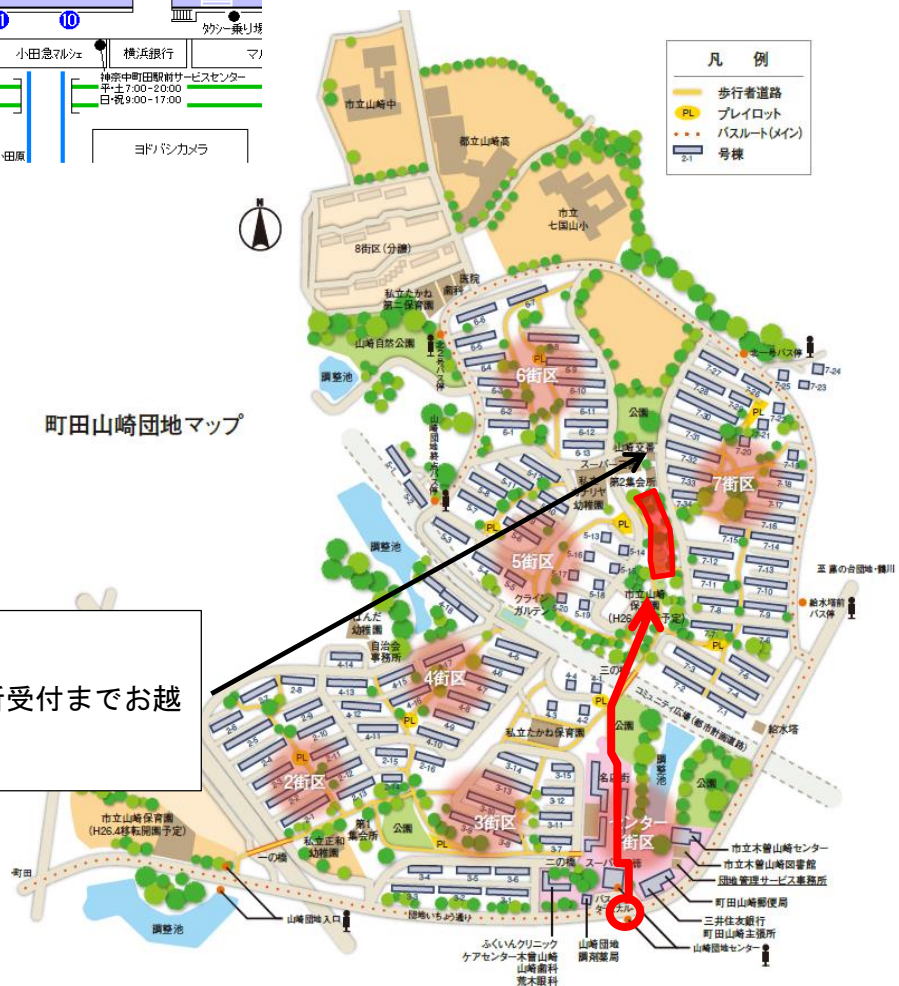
⑩
タクシー乗り場
小田急マルシェ
横浜銀行
マル
神奈中町田駅前サービスセンター
平・土7:00-20:00
日・祝9:00-17:00
田原
ヨドバシカメラ

凡 例
歩行者道路
PL プレイロット
バスルート(メイン)
2-1 号棟

市立山崎中
都立山崎高
市立七国山小
8街区(分譲)
私立たかね第二保育園
歯科
医院
山崎自然公園
調整池
町田山崎団地マップ
6街区
公園
山崎文庫
スーパー
第2集会所
幼稚園
7街区
5街区
クライン ガルテン
市立山崎保育園(H26.4予定)
調整池
山崎団地終点バス停
自治会事務所
幼稚園
4街区
三の橋
コミュニティ広場(都市計画道路)
給水塔
給水塔前バス停
菖蒲の台団地・鶴川
私立たかね保育園
調整池
名店街
センター街区
公園
2街区
3街区
第1集会所
公園
私立正和幼稚園
市立山崎保育園(H26.4移転開園予定)
一の橋
二の橋
町田
調整池
山崎団地入口
団地いちょう通り
バス停
ふくいんクリニック
ケアセンター木曽山崎
山崎歯科
荒木眼科
山崎団地調剤薬局
市立木曽山崎センター
市立木曽山崎図書館
団地管理サービス事務所
町田山崎郵便局
三井住友銀行町田山崎支店
山崎団地センター
受付までお越